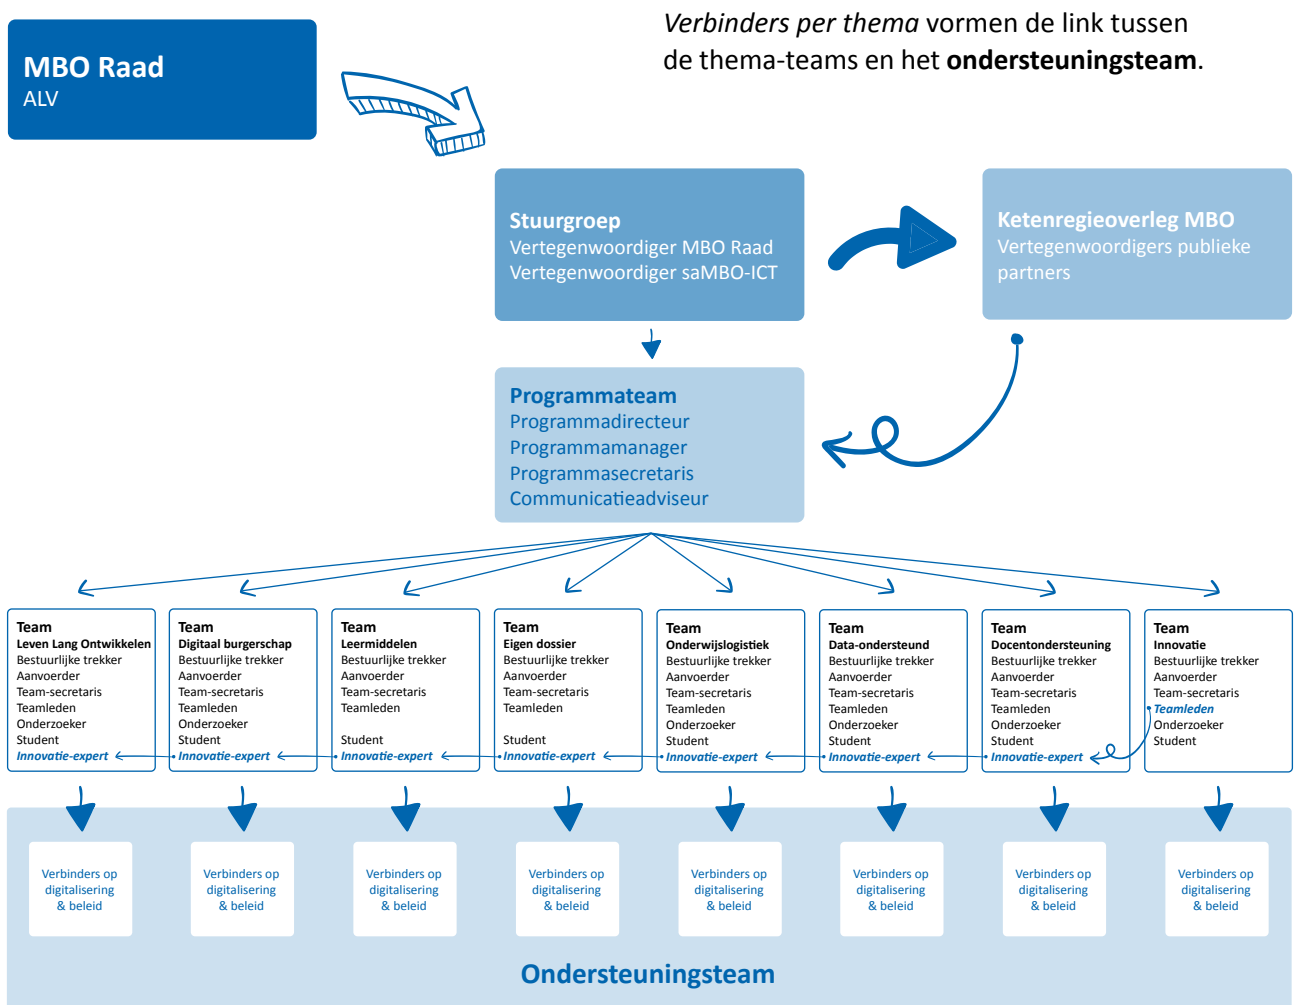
MBO Raad
ALV

*Verbinders per thema* vormen de link tussen de thema-teams en het **ondersteuningsteam**.

Stuurgroep
Vertegenwoordiger MBO Raad
Vertegenwoordiger saMBO-ICT

Ketenregieoverleg MBO
Vertegenwoordigers publieke partners

Programmateam
Programmadirecteur
Programmamanager
Programmasecretaris
Communicatieadviseur

Team
Leven Lang Ontwikkelen
Bestuurlijke trekker
Aanvoerder
Team-secretaris
Teamleden
Onderzoeker
Student
Innovatie-expert

Team
Digitaal burgerschap
Bestuurlijke trekker
Aanvoerder
Team-secretaris
Teamleden
Onderzoeker
Student
Innovatie-expert

Team
Leermiddelen
Bestuurlijke trekker
Aanvoerder
Team-secretaris
Teamleden
Student
Innovatie-expert

Team
Eigen dossier
Bestuurlijke trekker
Aanvoerder
Team-secretaris
Teamleden
Student
Innovatie-expert

Team
Onderwijslogistiek
Bestuurlijke trekker
Aanvoerder
Team-secretaris
Teamleden
Onderzoeker
Student
Innovatie-expert

Team
Data-ondersteund
Bestuurlijke trekker
Aanvoerder
Team-secretaris
Teamleden
Onderzoeker
Student
Innovatie-expert

Team
Docentondersteuning
Bestuurlijke trekker
Aanvoerder
Team-secretaris
Teamleden
Onderzoeker
Student
Innovatie-expert

Team
Innovatie
Bestuurlijke trekker
Aanvoerder
Team-secretaris
Teamleden
Onderzoeker
Student

Verbinders op digitalisering & beleid

Verbinders op digitalisering & beleid

Verbinders op digitalisering & beleid

Verbinders op digitalisering & beleid

Verbinders op digitalisering & beleid

Verbinders op digitalisering & beleid

Verbinders op digitalisering & beleid

Verbinders op digitalisering & beleid

Ondersteuningsteam